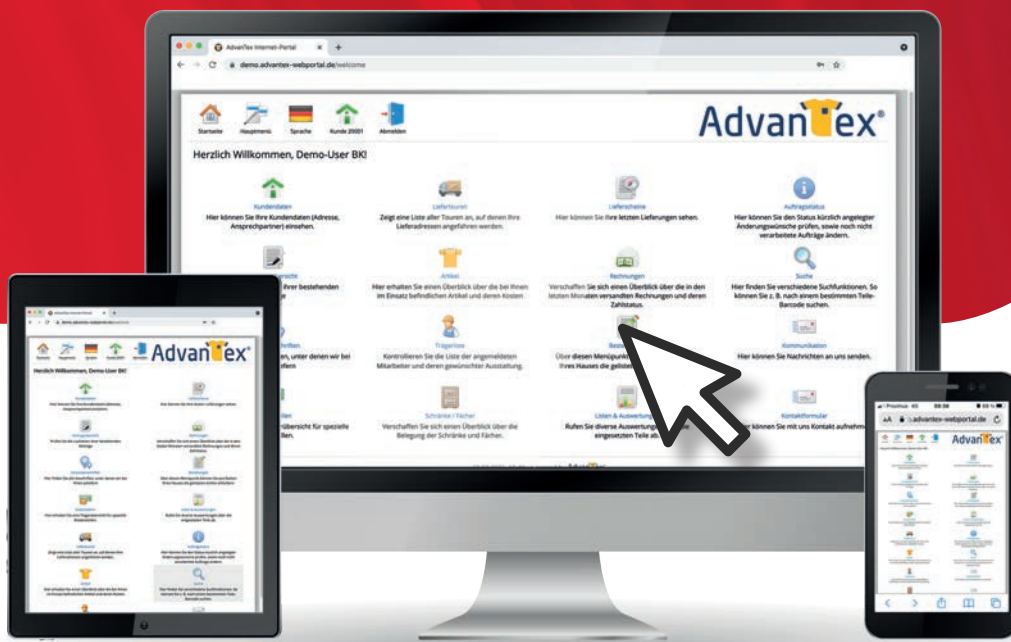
AdvanTex Internet-Portal
demo.advantex-webportal.de/welcome

Startseite Hauptmenü Sprache Kunde 20001 Abmelden

AdvanTex®

Herzlich Willkommen, Demo-User BK!

Kundendaten
Hier können Sie Ihre Kundendaten (Adresse, Ansprechpartner) einsehen.

Liefertouren
Zeigt eine Liste aller Touren an, auf denen Ihre Lieferadressen angefahren werden.

Lieferscheine
Hier können Sie Ihre letzten Lieferungen sehen.

Auftragsstatus
Hier können Sie den Status kürzlich angelegter Änderungswünsche prüfen, sowie noch nicht verarbeitete Aufträge ändern.

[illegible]übersicht
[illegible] Ihrer bestehenden

Artikel
Hier erhalten Sie einen Überblick über die bei Ihnen im Einsatz befindlichen Artikel und deren Kosten

Rechnungen
Verschaffen Sie sich einen Überblick über die in den letzten Monaten versandten Rechnungen und deren Zahlstatus.

Suche
Hier finden Sie verschiedene Suchfunktionen. So können Sie z. B. nach einem bestimmten Teile-Barcode suchen.

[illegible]riften
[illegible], unter denen wir bei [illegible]ffen

Trägerliste
Kontrollieren Sie die Liste der angemeldeten Mitarbeiter und deren gewünschter Ausstattung.

Beste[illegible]
Über diesen Menüpunkt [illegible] Ihres Hauses die gelistet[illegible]

Kommunikation
Hier können Sie Nachrichten an uns senden.

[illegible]llen
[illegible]rübersicht für spezielle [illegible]llen.

Schränke / Fächer
Verschaffen Sie sich einen Überblick über die Belegung der Schränke und Fächer.

Listen & Auswertung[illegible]
Rufen Sie diverse Auswertung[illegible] eingesetzten Teile ab.

Kontaktformular
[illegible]er können Sie mit uns Kontakt aufnehm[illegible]

AdvanTex®
Herzlich Willkommen, Demo-User BK!

advantex-webportal.de
AdvanTex